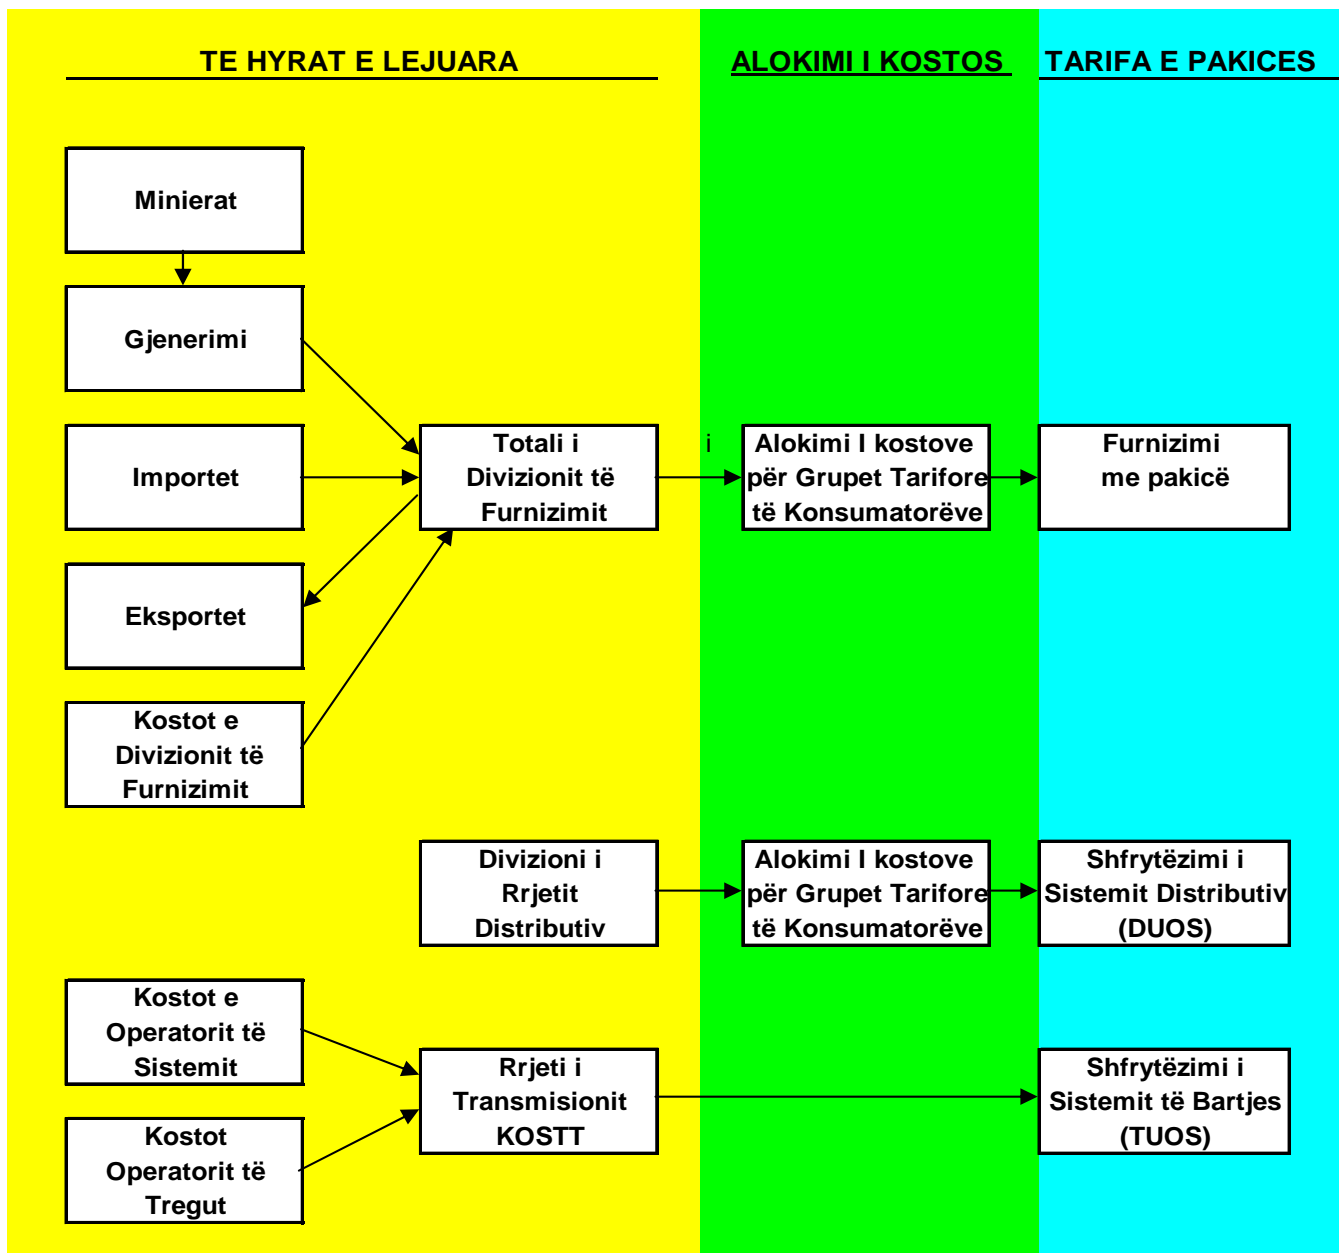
TE HYRAT E LEJUARA

ALOKIMI I KOSTOS

TARIFA E PAKICES

Minierat

Gjenerimi

Importet

Eksportet

Kostot e Divizionit të Furnizimit

Totali i Divizionit të Furnizimit

i

Alokimi I kostove për Grupet Tarifore të Konsumatorëve

Furnizimi me pakicë

Divizioni i Rrjetit Distributiv

Alokimi I kostove për Grupet Tarifore të Konsumatorëve

Shfrytëzimi i Sistemit Distributiv (DUOS)

Kostot e Operatorit të Sistemit

Kostot Operatorit të Tregut

Rrjeti i Transmisionit KOSTT

Shfrytëzimi i Sistemit të Bartjes (TUOS)